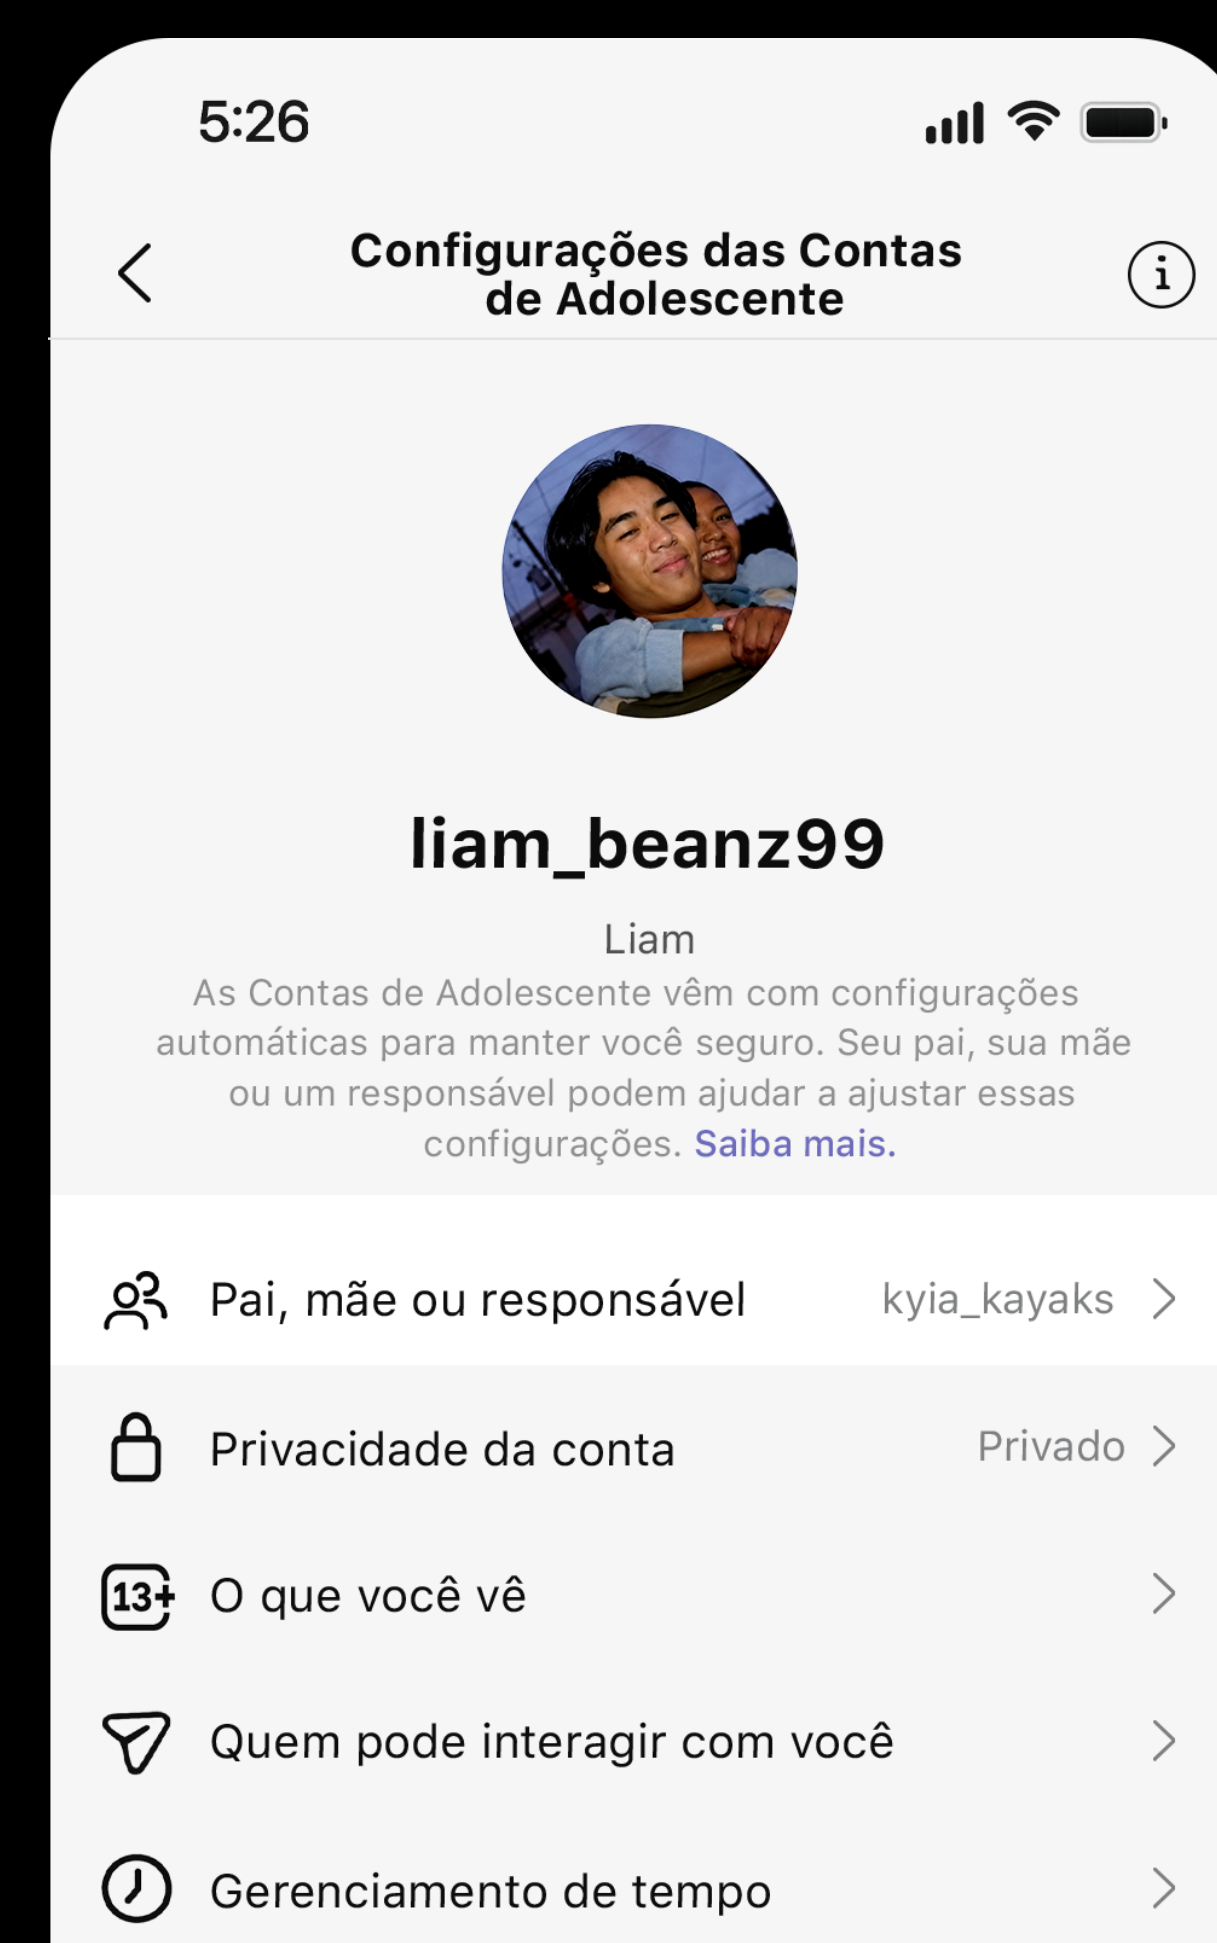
5:26

Configurações das Contas de Adolescente

liam_beanz99

Liam

As Contas de Adolescente vêm com configurações automáticas para manter você seguro. Seu pai, sua mãe ou um responsável podem ajudar a ajustar essas configurações. Saiba mais.

Pai, mãe ou responsável kyia_kayaks

Privacidade da conta Privado

13+ O que você vê

Quem pode interagir com você

Gerenciamento de tempo